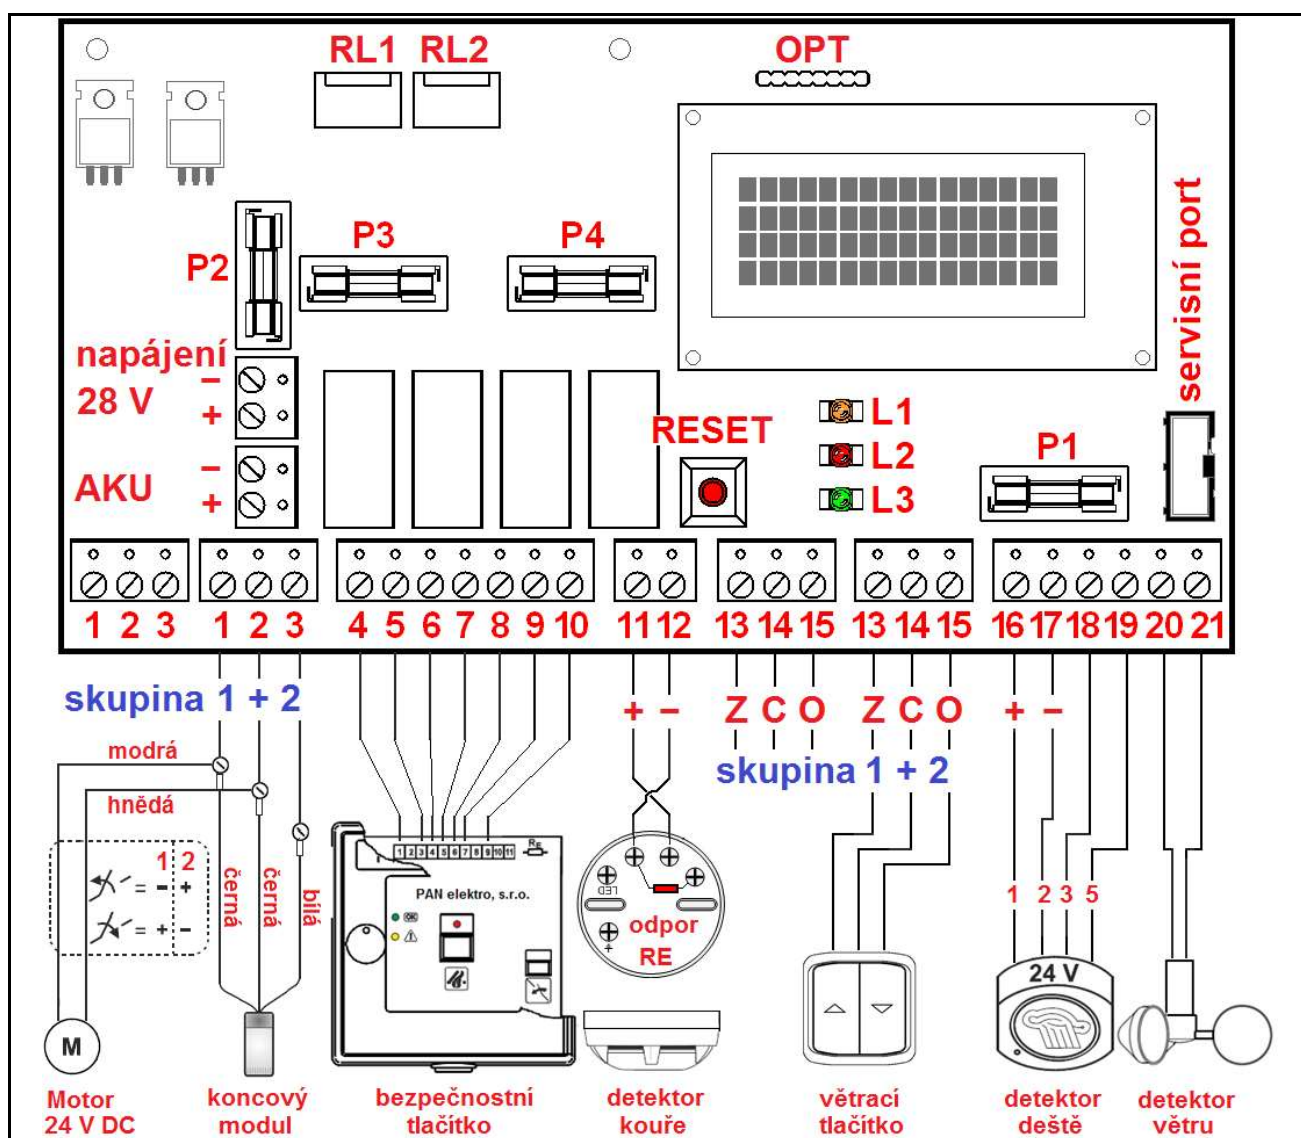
RL1 RL2

OPT

P2

P3

P4

servisní port

napájení 28 V – +

AKU – +

RESET

L1
L2
L3

P1

1 2 3 1 2 3 4 5 6 7 8 9 10 11 12 13 14 15 13 14 15 16 17 18 19 20 21

skupina 1 + 2

+ –

Z C O Z C O

+ –

skupina 1 + 2

modrá

hnědá

1 2

– +

+ –

černá

černá

bílá

1 2 3 4 5 6 7 8 9 10 11

PAN elektro, s.r.o.

LED

odpor RE

1 2 3 5

24 V

M

Motor 24 V DC

koncový modul

bezpečnostní tlačítko

detektor kouře

větrací tlačítko

detektor deště

detektor větru